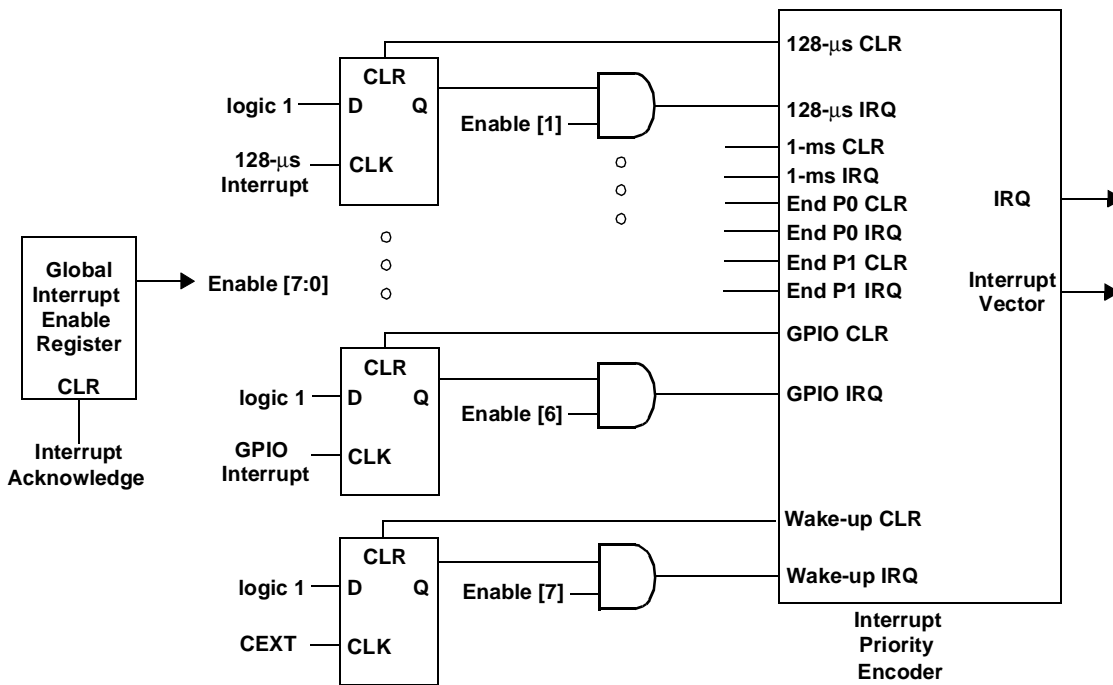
128-µs CLR
CLR
logic 1 D Q
Enable [1]
128-µs IRQ
128-µs Interrupt
CLK
1-ms CLR
1-ms IRQ
End P0 CLR
IRQ
End P0 IRQ
Global Interrupt Enable Register
Enable [7:0]
End P1 CLR
Interrupt Vector
End P1 IRQ
CLR
GPIO CLR
CLR
logic 1 D Q
GPIO IRQ
Enable [6]
Interrupt Acknowledge
GPIO Interrupt
CLK
Wake-up CLR
CLR
logic 1 D Q
Wake-up IRQ
Enable [7]
CEXT
CLK
Interrupt Priority Encoder